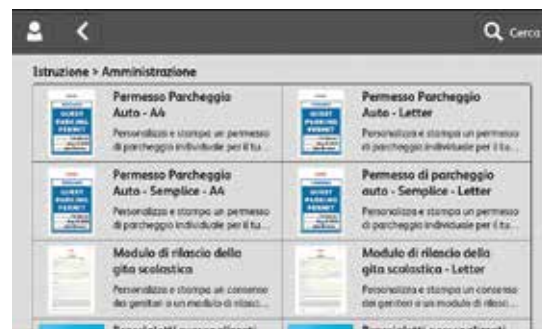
Cerca

Istruzione > Amministrazione

Permesso Parcheggio Auto - A4
Personalizza e stampa un permesso di parcheggio individuale per il tu...

Permesso Parcheggio Auto - Letter
Personalizza e stampa un permesso di parcheggio individuale per il tu...

Permesso Parcheggio Auto - Semplice - A4
Personalizza e stampa un permesso di parcheggio individuale per il tu...

Permesso di parcheggio auto - Semplice - Letter
Personalizza e stampa un permesso di parcheggio individuale per il tu...

Modulo di rilascio della gita scolastica
Personalizza e stampa un consenso dei genitori o un modulo di rilasci...

Modulo di rilascio della gita scolastica - Letter
Personalizza e stampa un consenso dei genitori o un modulo di rilasci...

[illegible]

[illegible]